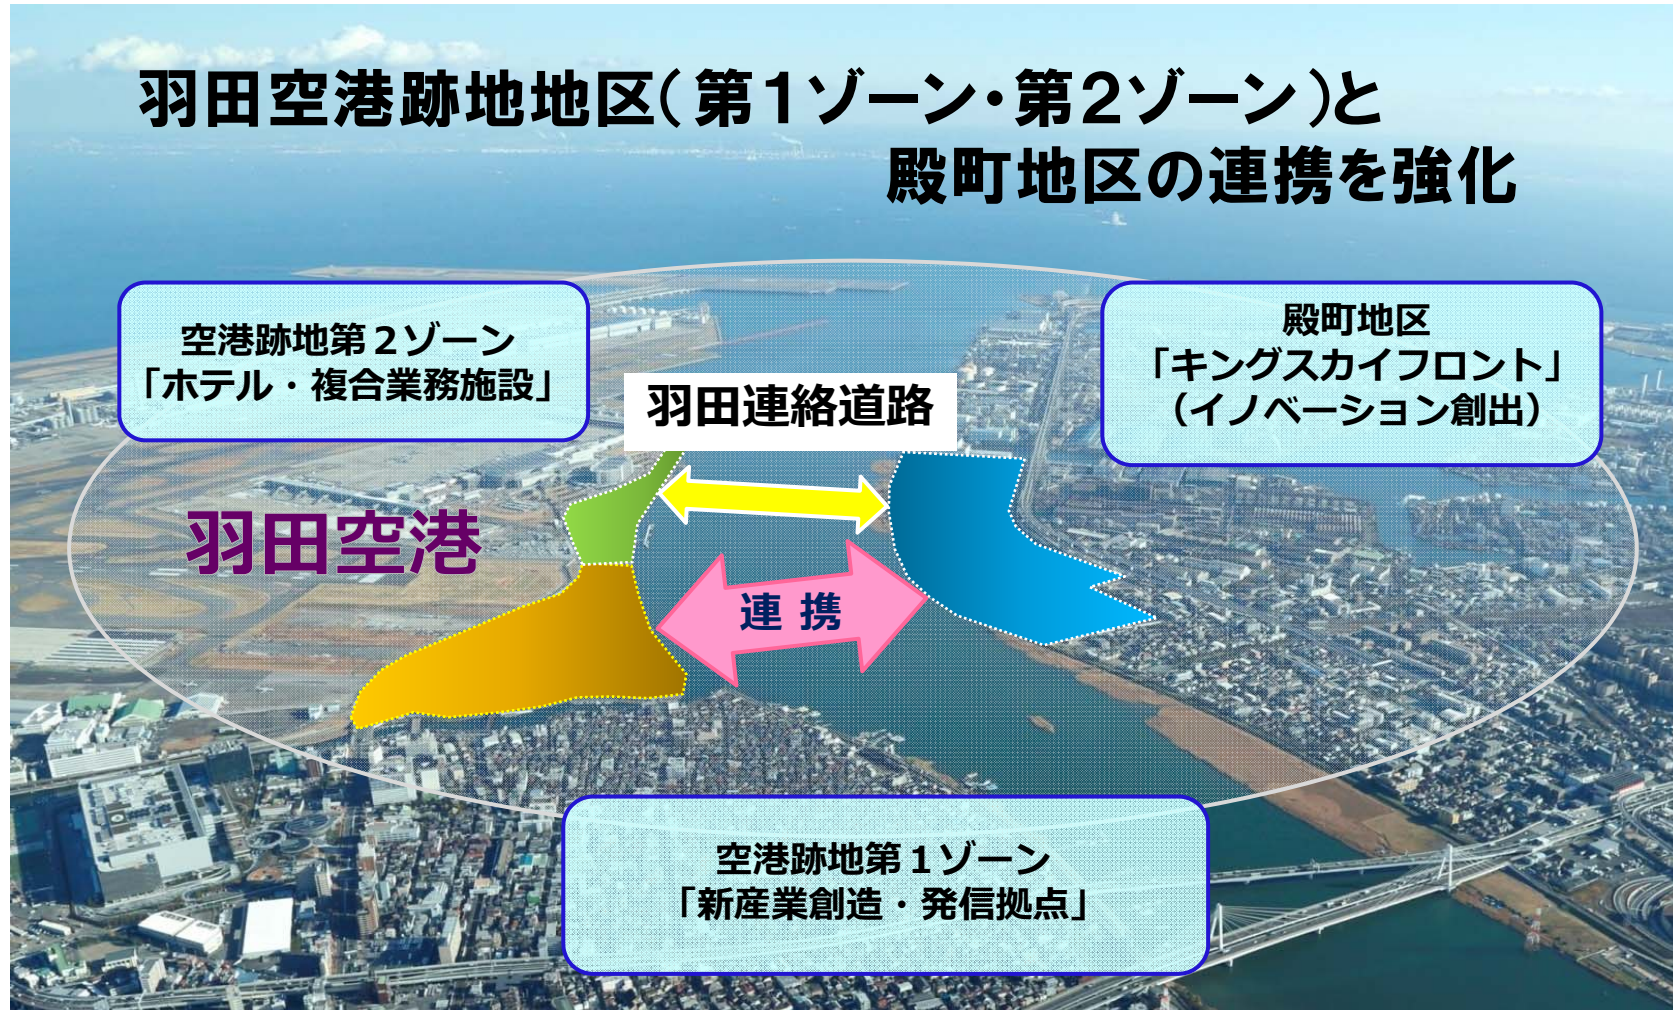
羽田空港跡地地区（第1ゾーン・第2ゾーン）と
殿町地区の連携を強化

空港跡地第２ゾーン
「ホテル・複合業務施設」

羽田連絡道路

殿町地区
「キングスカイフロント」
（イノベーション創出）

羽田空港

連 携

空港跡地第１ゾーン
「新産業創造・発信拠点」